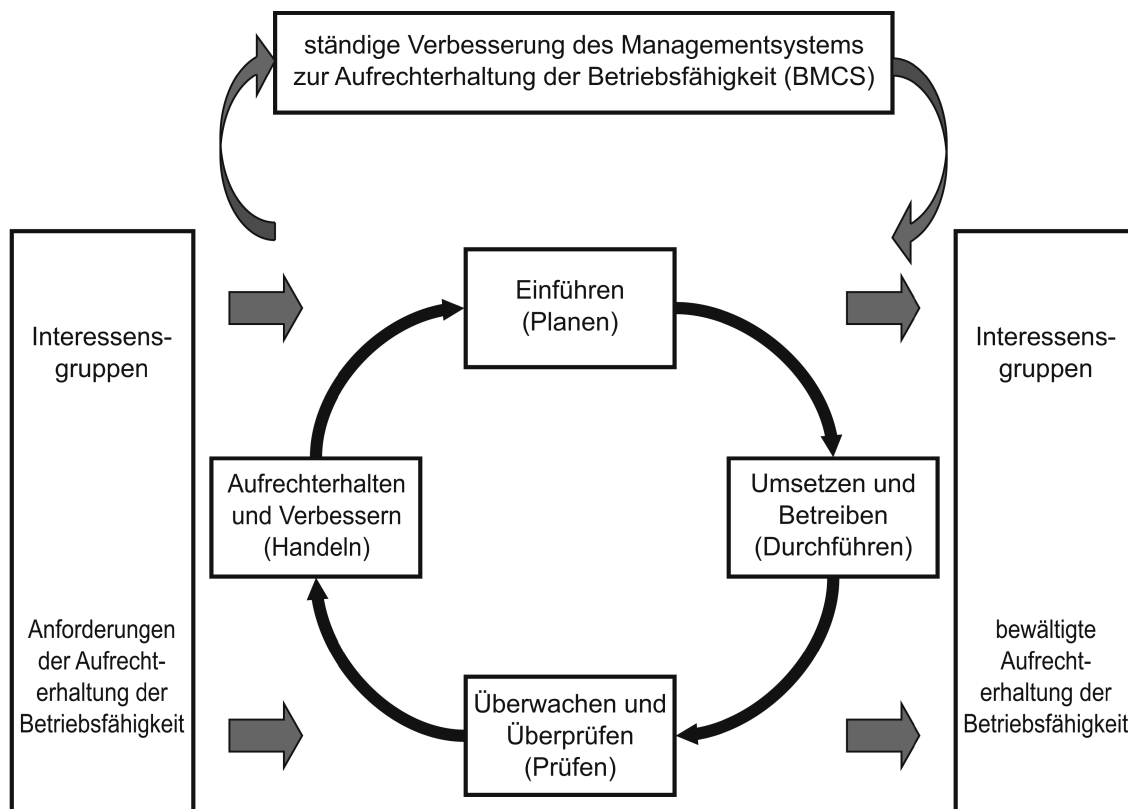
ständige Verbesserung des Managementsystems zur Aufrechterhaltung der Betriebsfähigkeit (BMCS)

Interessens-gruppen

Anforderungen der Aufrecht-erhaltung der Betriebsfähigkeit

Einführen (Planen)

Umsetzen und Betreiben (Durchführen)

Überwachen und Überprüfen (Prüfen)

Aufrechterhalten und Verbessern (Handeln)

Interessens-gruppen

bewältigte Aufrecht-erhaltung der Betriebsfähigkeit